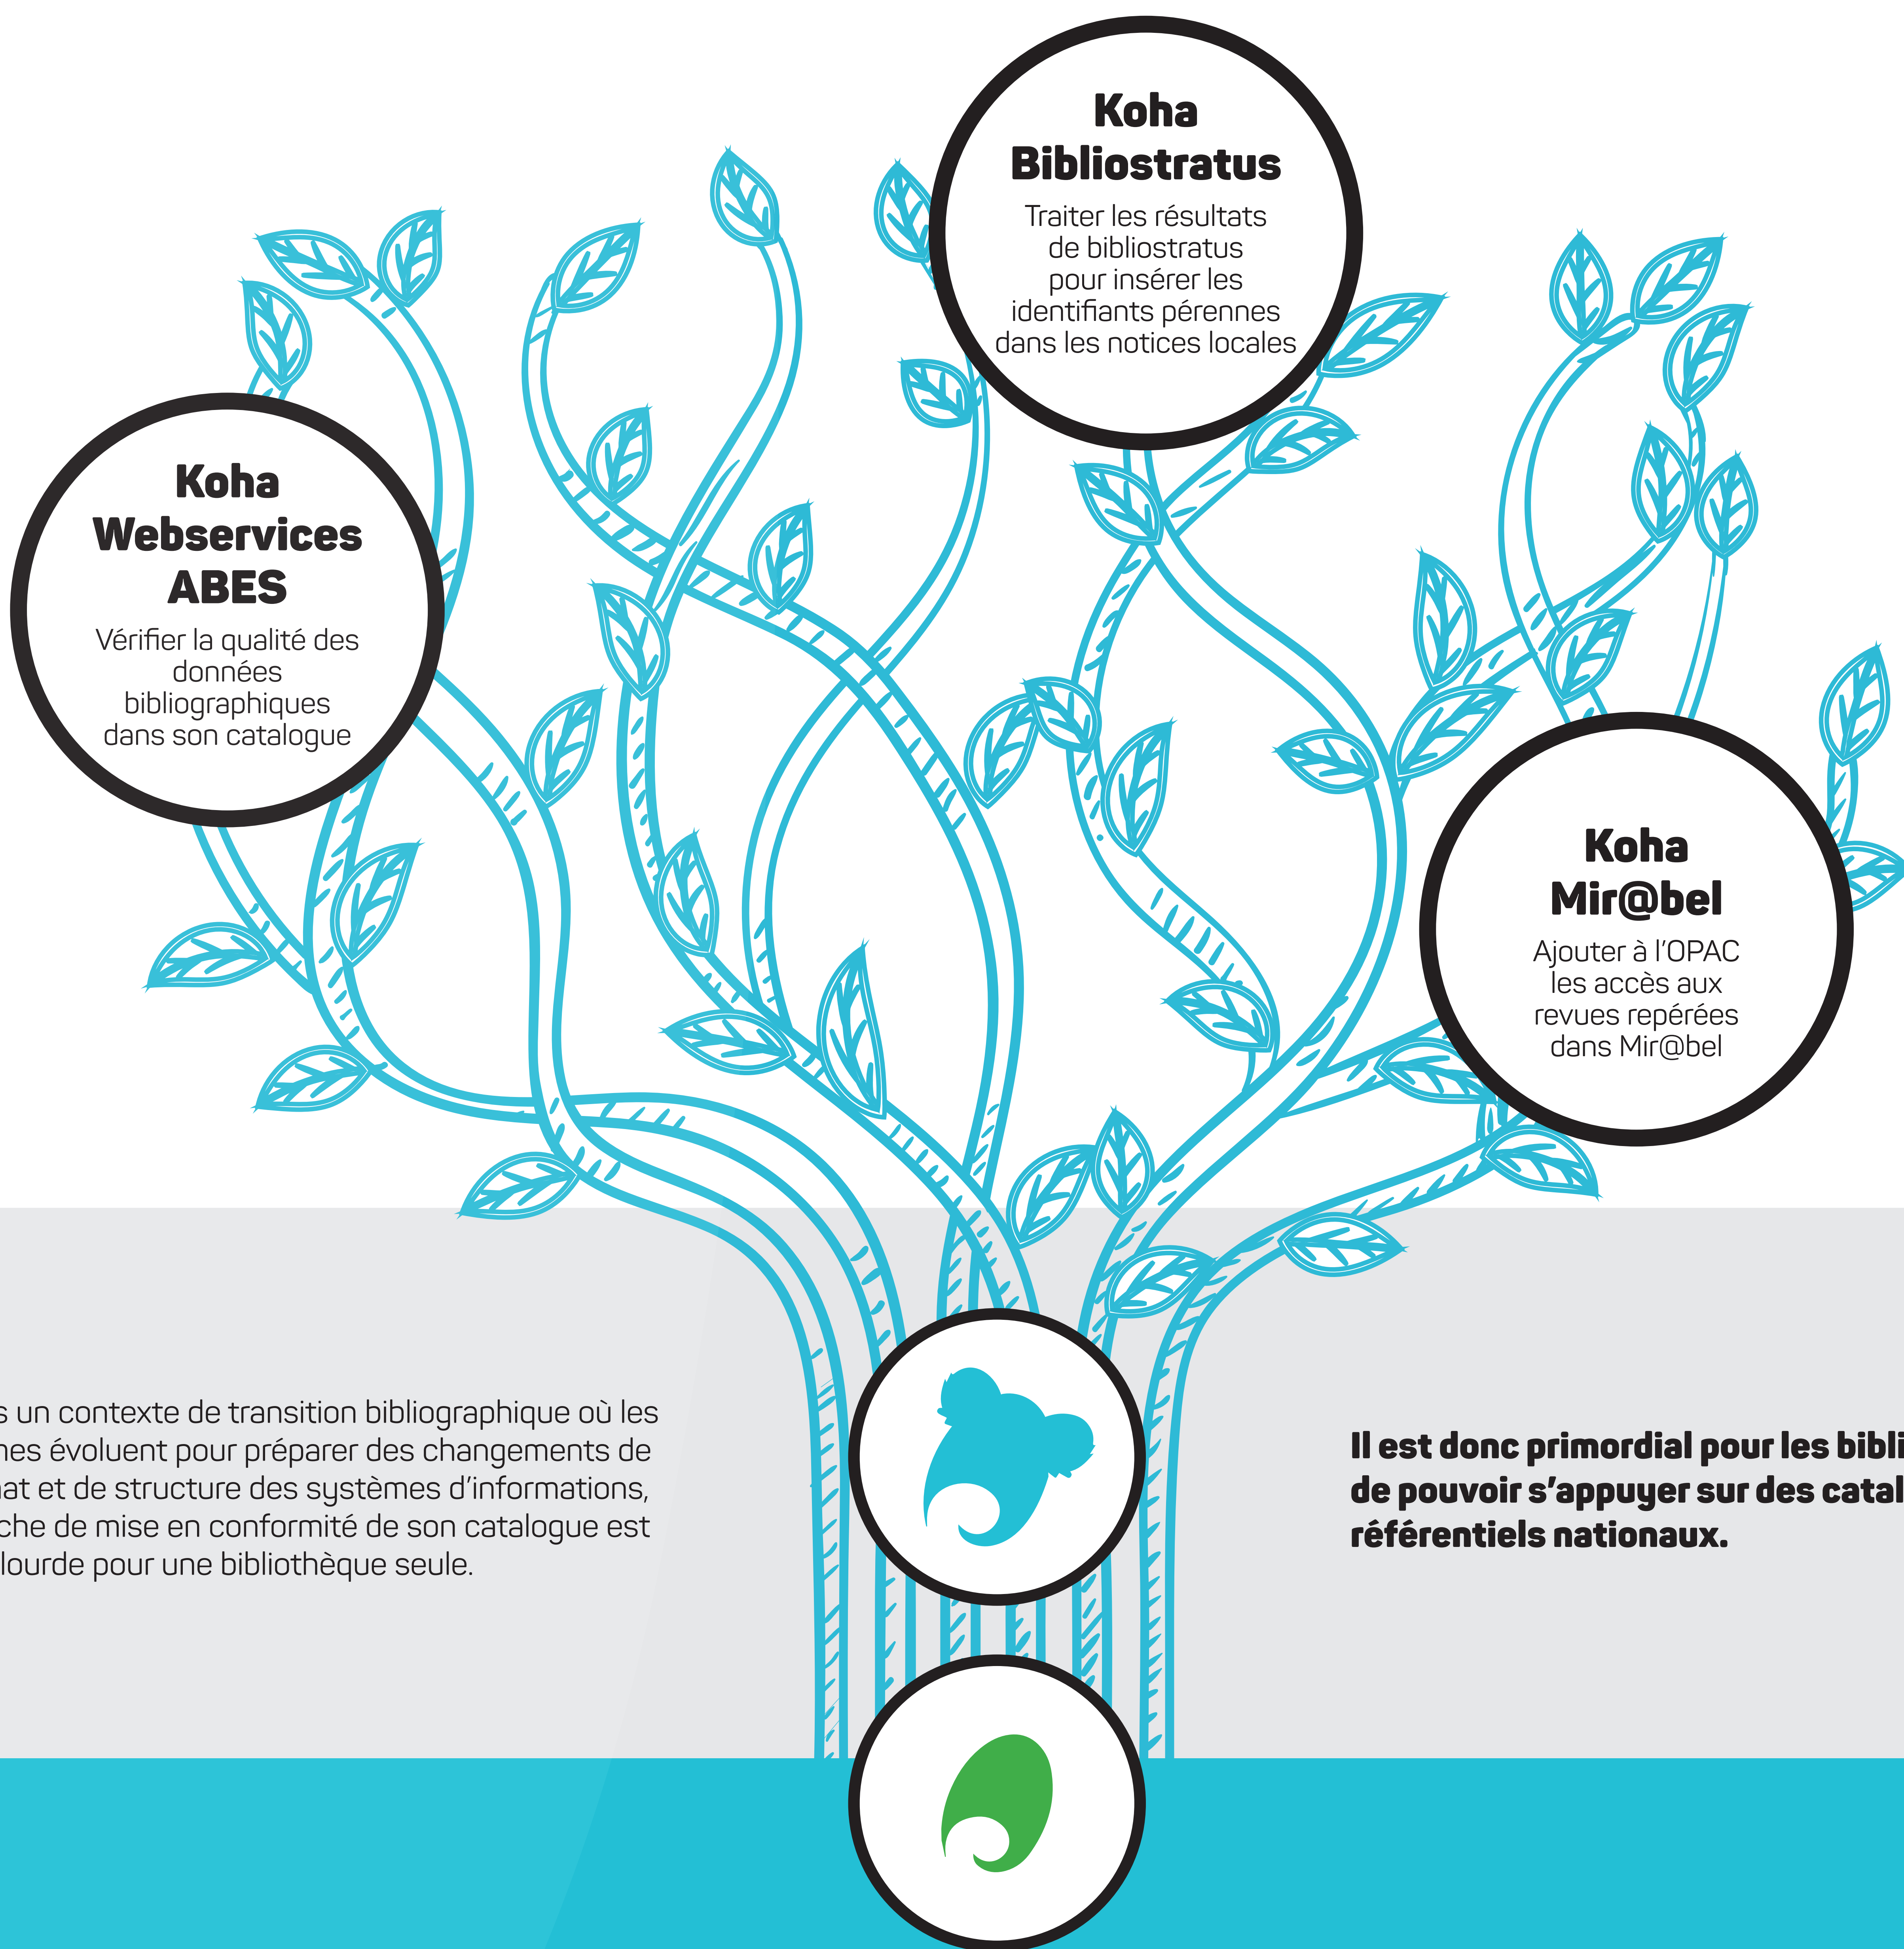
Koha
Bibliostratus
Traiter les résultats de bibliostratus pour insérer les identifiants pérennes dans les notices locales

Koha
Webservices
ABES
Vérifier la qualité des données bibliographiques dans son catalogue

Koha
Mir@bel
Ajouter à l'OPAC les accès aux revues repérées dans Mir@bel

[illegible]s un contexte de transition bibliographique où les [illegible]nes évoluent pour préparer des changements de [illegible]at et de structure des systèmes d'informations, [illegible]che de mise en conformité de son catalogue est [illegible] lourde pour une bibliothèque seule.

Il est donc primordial pour les bibli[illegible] de pouvoir s'appuyer sur des catal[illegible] référentiels nationaux.